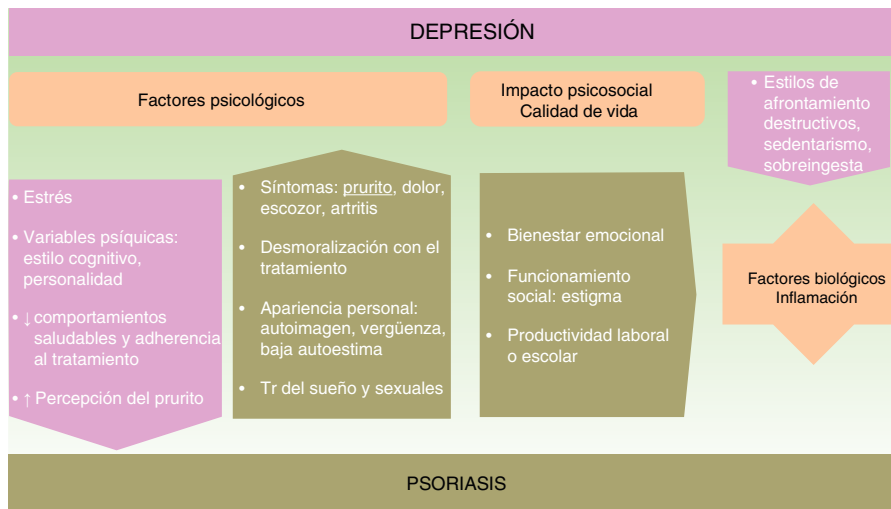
DEPRESIÓN

Factores psicológicos

Impacto psicosocial
Calidad de vida

• Estilos de afrontamiento destructivos, sedentarismo, sobreingesta

• Estrés

• Variables psíquicas: estilo cognitivo, personalidad

• ↓ comportamientos saludables y adherencia al tratamiento

• ↑ Percepción del prurito

• Síntomas: prurito, dolor, escozor, artritis

• Desmoralización con el tratamiento

• Apariencia personal: autoimagen, vergüenza, baja autoestima

• Tr del sueño y sexuales

• Bienestar emocional

• Funcionamiento social: estigma

• Productividad laboral o escolar

Factores biológicos
Inflamación

PSORIASIS